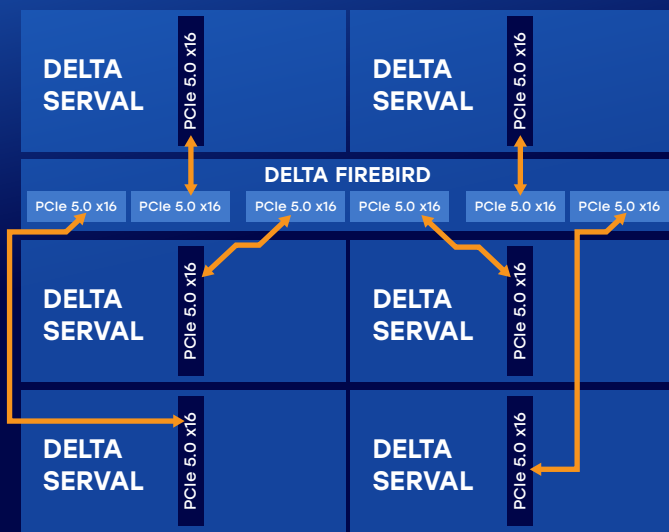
DELTA SERVAL

PCIe 5.0 x16

DELTA SERVAL

PCIe 5.0 x16

DELTA FIREBIRD

PCIe 5.0 x16

PCIe 5.0 x16

PCIe 5.0 x16

PCIe 5.0 x16

PCIe 5.0 x16

PCIe 5.0 x16

DELTA SERVAL

PCIe 5.0 x16

DELTA SERVAL

PCIe 5.0 x16

DELTA SERVAL

PCIe 5.0 x16

DELTA SERVAL

PCIe 5.0 x16